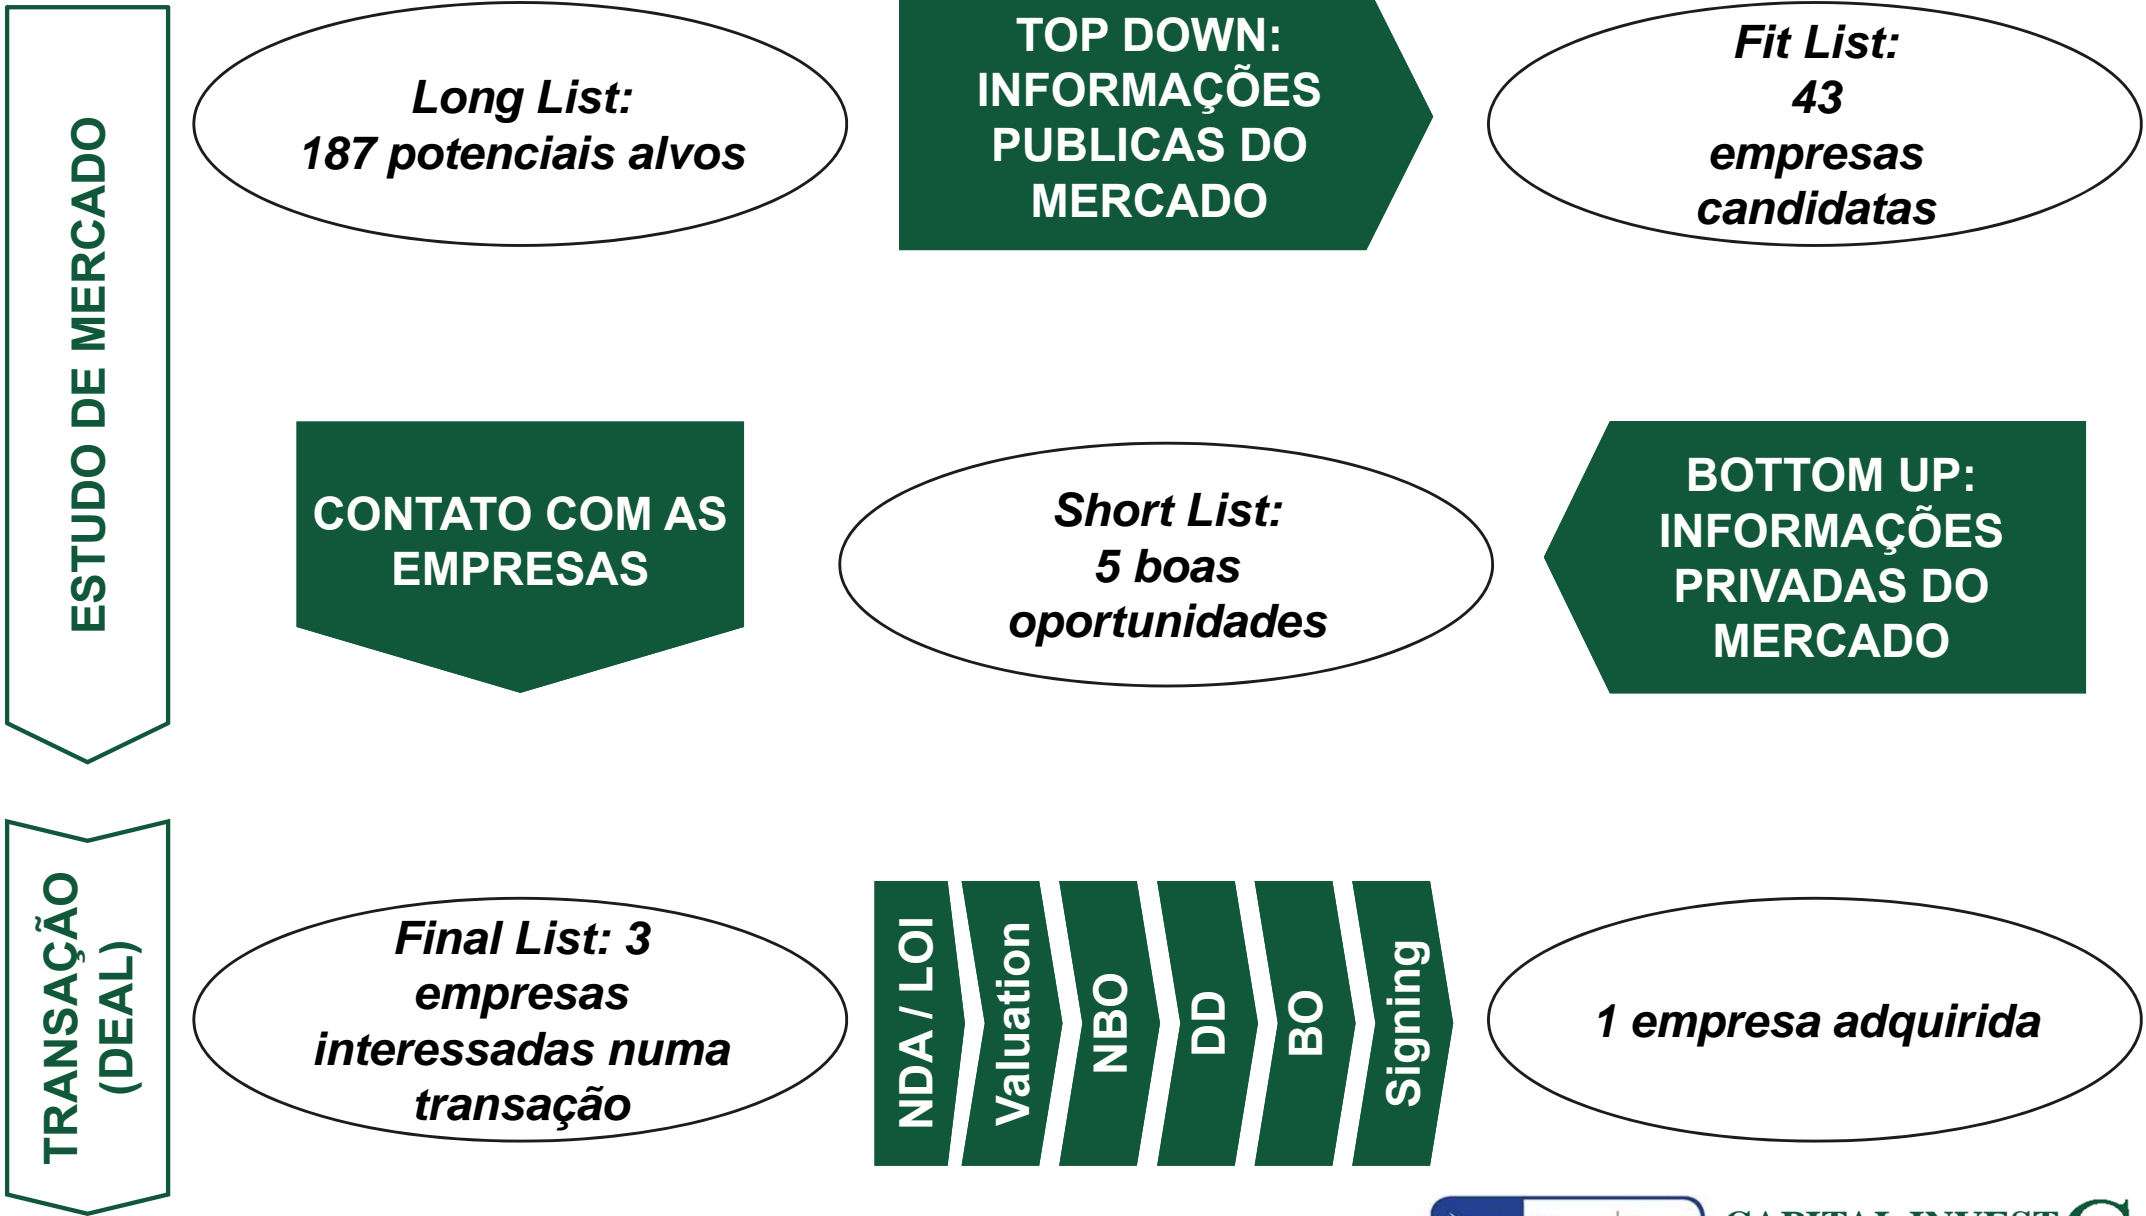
ESTUDO DE MERCADO

Long List:
187 potenciais alvos

TOP DOWN:
INFORMAÇÕES
PUBLICAS DO
MERCADO

Fit List:
43
empresas
candidatas

CONTATO COM AS
EMPRESAS

Short List:
5 boas
oportunidades

BOTTOM UP:
INFORMAÇÕES
PRIVADAS DO
MERCADO

TRANSAÇÃO
(DEAL)

Final List: 3
empresas
interessadas numa
transação

NDA / LOI

Valuation

NBO

DD

BO

Signing

1 empresa adquirida

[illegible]